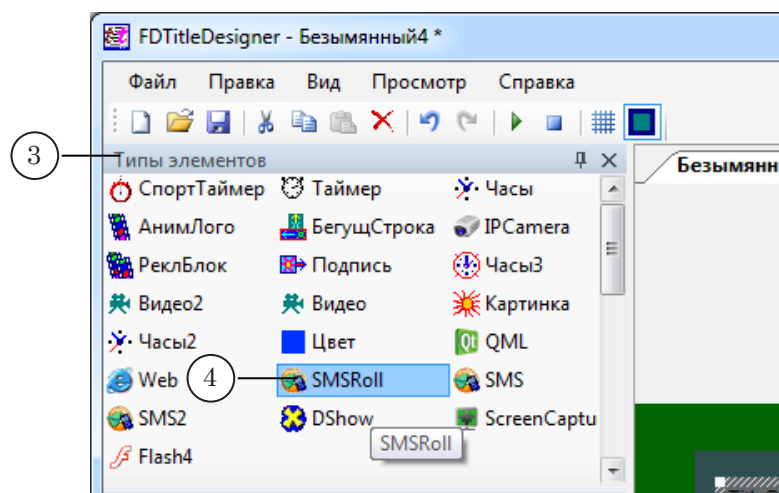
FDTitleDesigner - Безымянный4 *

Файл Правка Вид Просмотр Справка

3

Типы элементов

Безымянн

СпортТаймер Таймер Часы
АнимЛого БегущСтрока IPCamera
РеклБлок Подпись Часы3
Видео2 Видео Картинка
Часы2 Цвет QML
Web SMSRoll SMS
SMS2 DShow ScreenCaptu
Flash4

4

SMSRoll